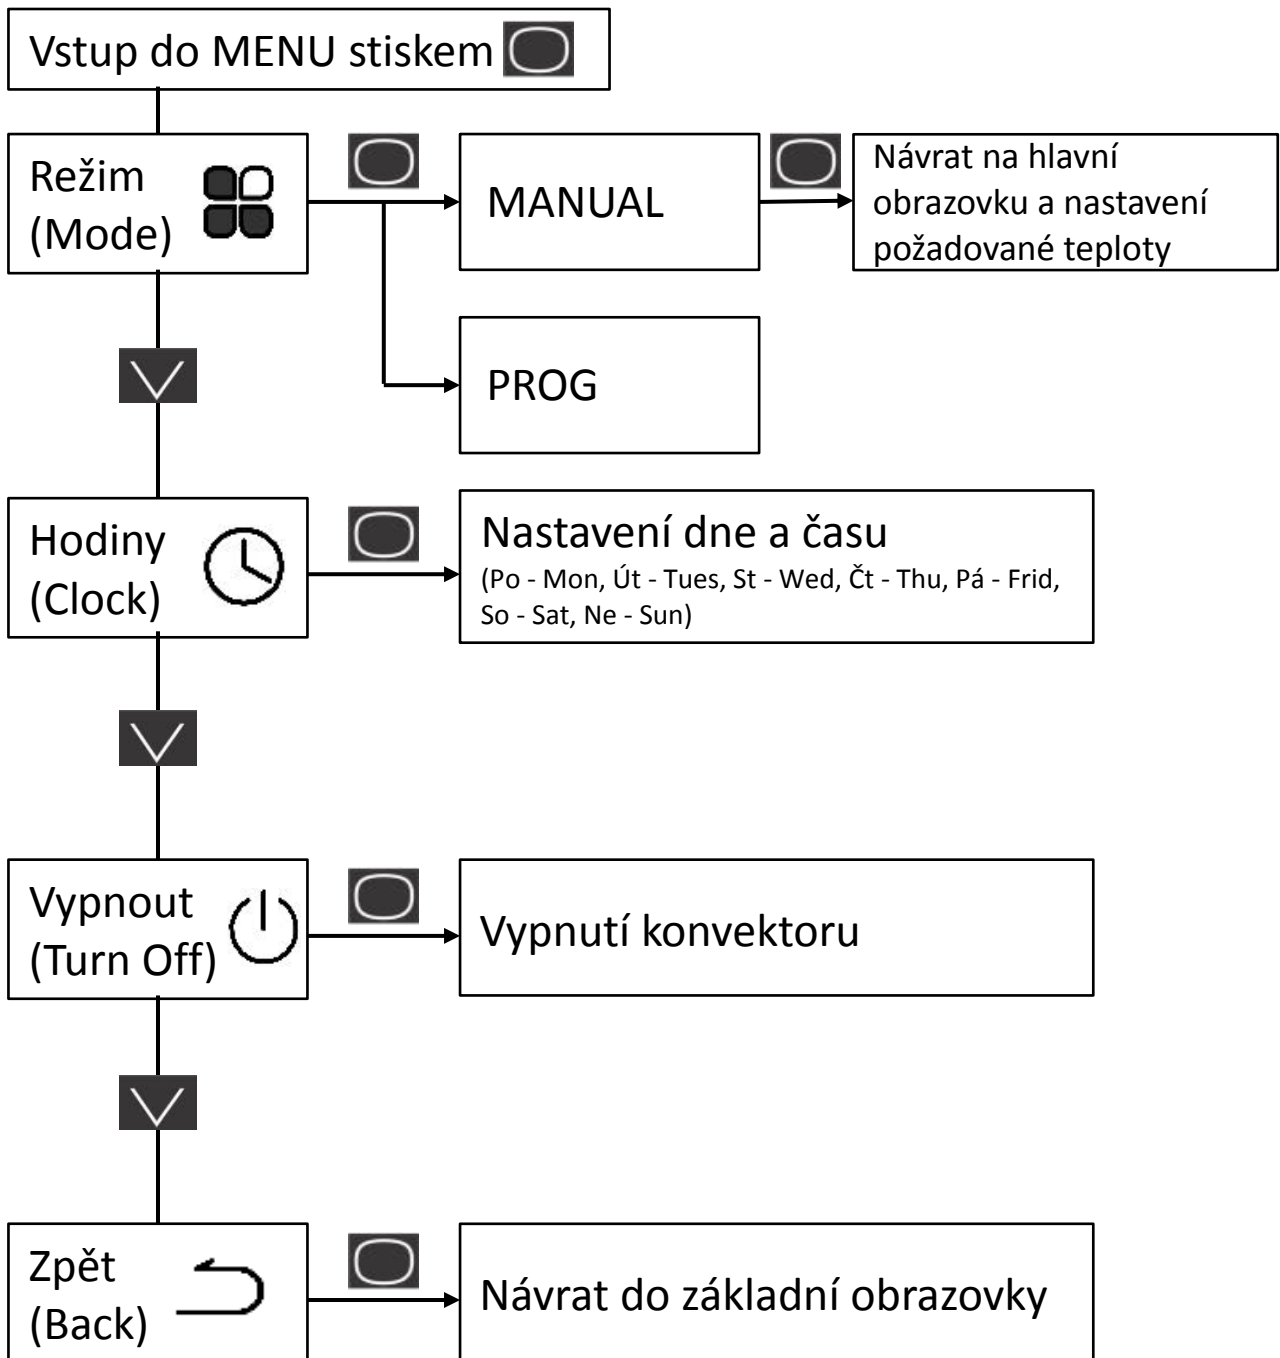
Vstup do MENU stiskem

Režim (Mode)

MANUAL

Návrat na hlavní obrazovku a nastavení požadované teploty

PROG

Hodiny (Clock)

Nastavení dne a času
(Po - Mon, Út - Tues, St - Wed, Čt - Thu, Pá - Frid, So - Sat, Ne - Sun)

Vypnout (Turn Off)

Vypnutí konvektoru

Zpět (Back)

Návrat do základní obrazovky